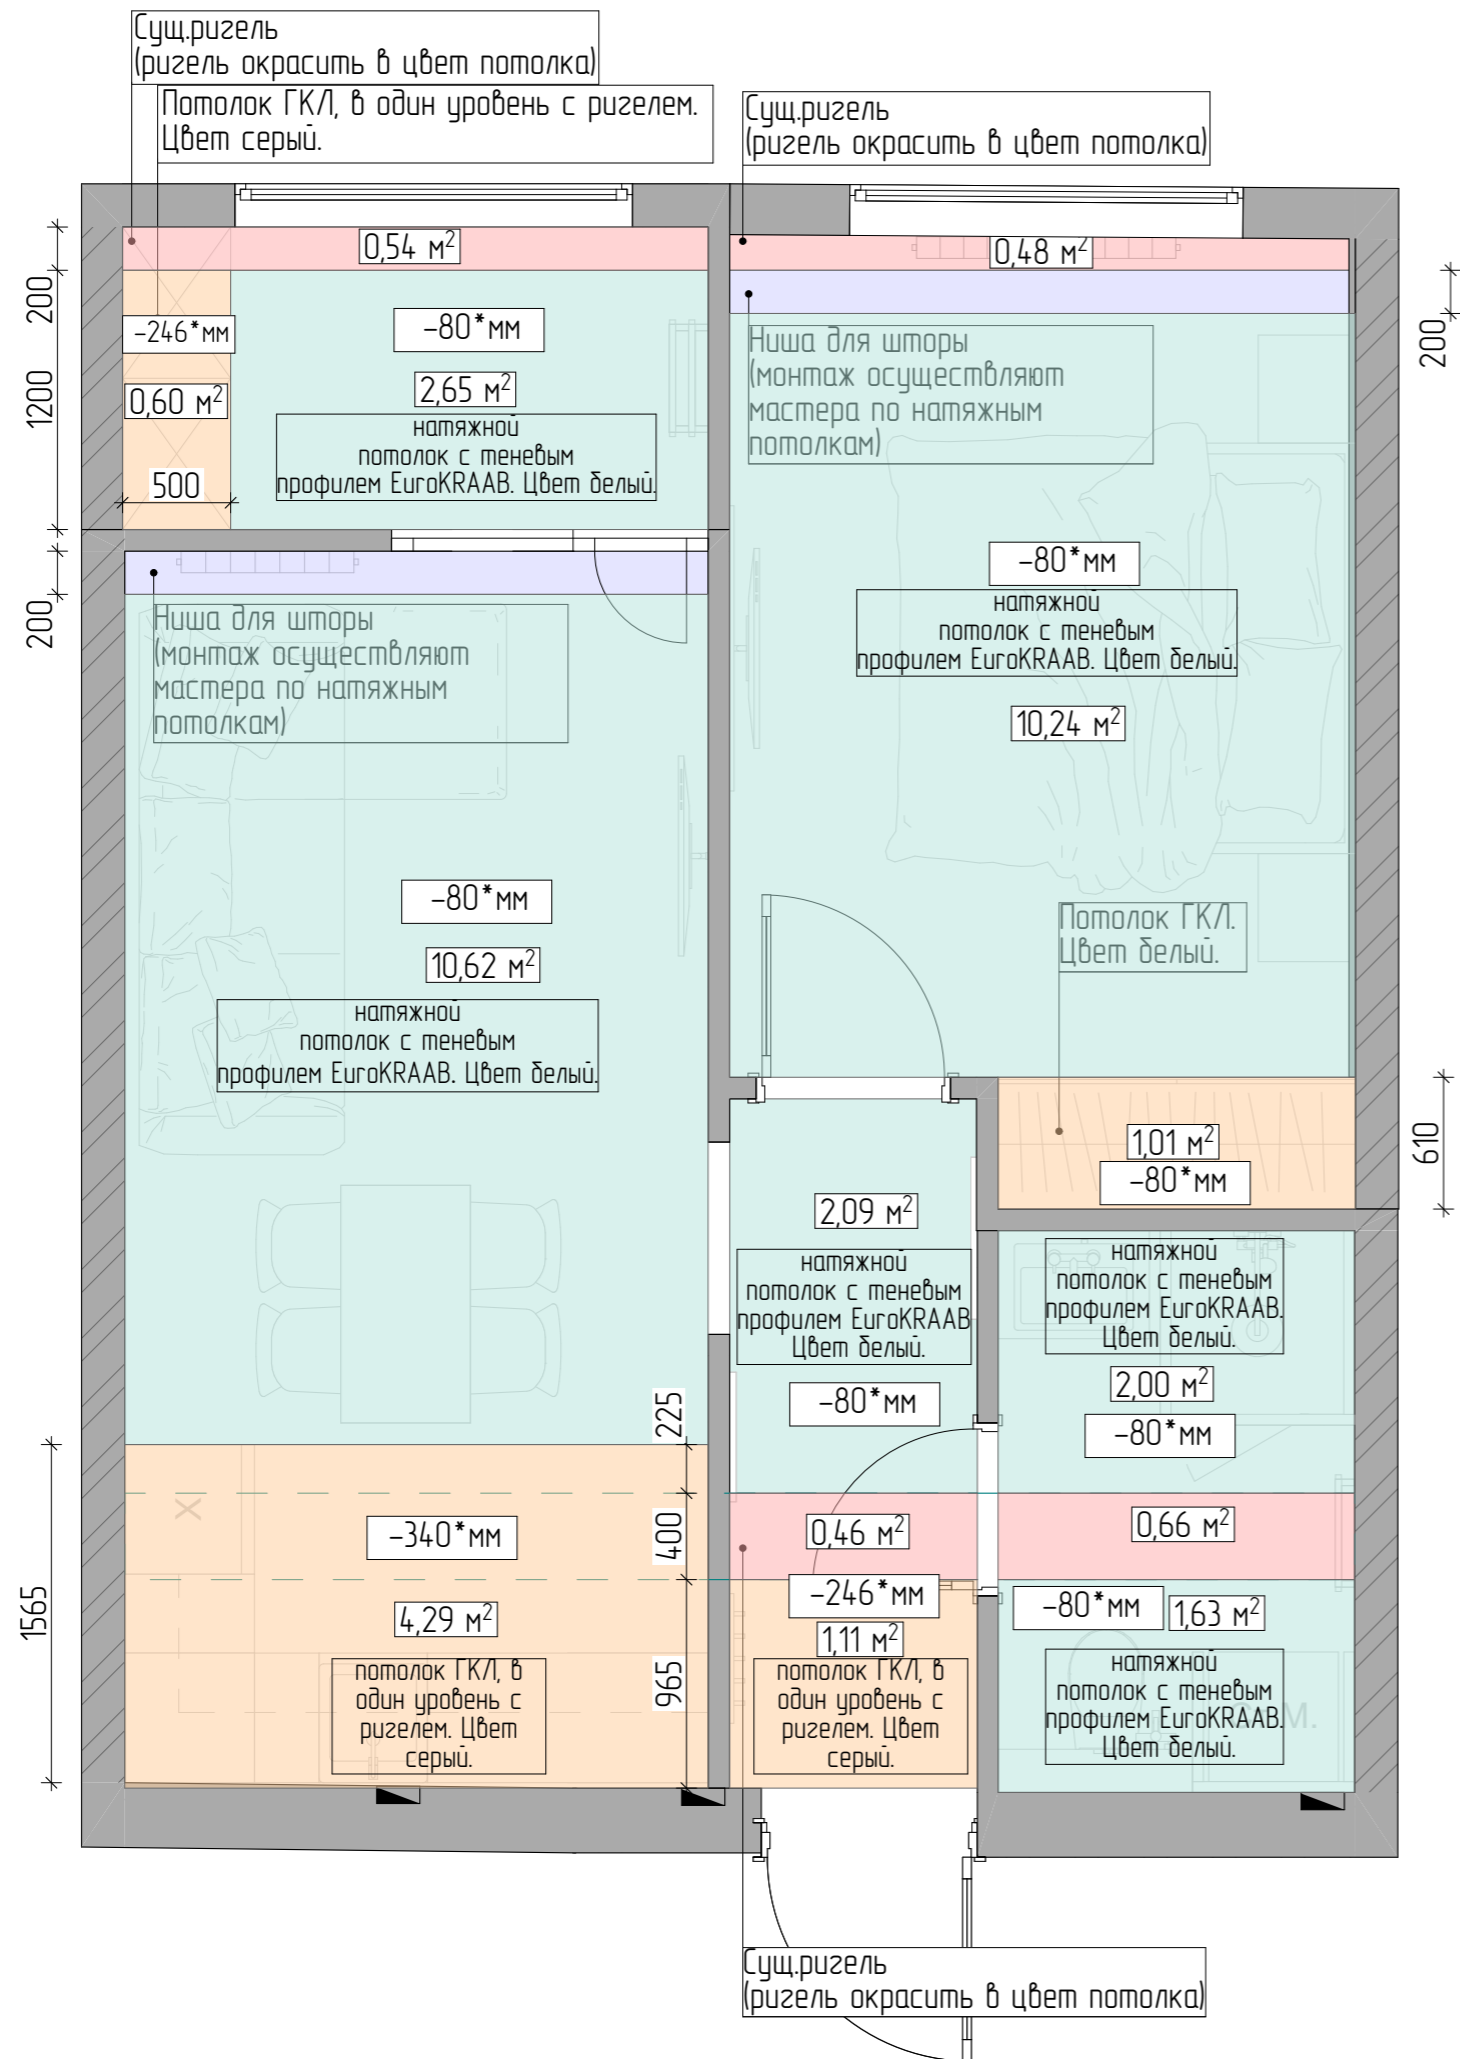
Сущ.ригель
(ригель окрасить в цвет потолка)

Потолок ГКЛ, в один уровень с ригелем. Цвет серый.

Сущ.ригель
(ригель окрасить в цвет потолка)

$0,54$ м$^2$

$0,48$ м$^2$

200

1200

$-246$*мм

$0,60$ м$^2$

500

$-80$*мм

$2,65$ м$^2$

натяжной потолок с теневым профилем EuroKRAAB. Цвет белый.

Ниша для шторы (монтаж осуществляют мастера по натяжным потолкам)

200

200

Ниша для шторы (монтаж осуществляют мастера по натяжным потолкам)

$-80$*мм

натяжной потолок с теневым профилем EuroKRAAB. Цвет белый.

$10,24$ м$^2$

$-80$*мм

$10,62$ м$^2$

натяжной потолок с теневым профилем EuroKRAAB. Цвет белый.

Потолок ГКЛ. Цвет белый.

610

$1,01$ м$^2$

$-80$*мм

$2,09$ м$^2$

натяжной потолок с теневым профилем EuroKRAAB Цвет белый.

натяжной потолок с теневым профилем EuroKRAAB. Цвет белый.

$2,00$ м$^2$

$-80$*мм

$-80$*мм

225

400

1565

$-340$*мм

$0,46$ м$^2$

$0,66$ м$^2$

$-246$*мм

$-80$*мм

$1,63$ м$^2$

$4,29$ м$^2$

$1,11$ м$^2$

965

потолок ГКЛ, в один уровень с ригелем. Цвет серый.

потолок ГКЛ, в один уровень с ригелем. Цвет серый.

натяжной потолок с теневым профилем EuroKRAAB. Цвет белый.

Сущ.ригель
(ригель окрасить в цвет потолка)